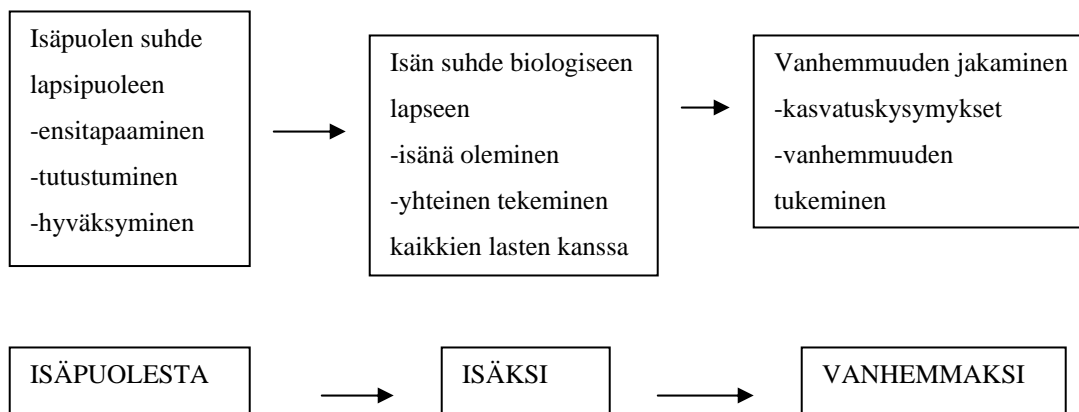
Isäpuolen suhde lapsipuoleen
-ensitapaaminen
-tutustuminen
-hyväksyminen

Isän suhde biologiseen lapseen
-isänä oleminen
-yhteinen tekeminen kaikkien lasten kanssa

Vanhemmuuden jakaminen
-kasvatuskysymykset
-vanhemmuuden tukeminen

ISÄPUOLESTA

ISÄKSI

VANHEMMAKSI